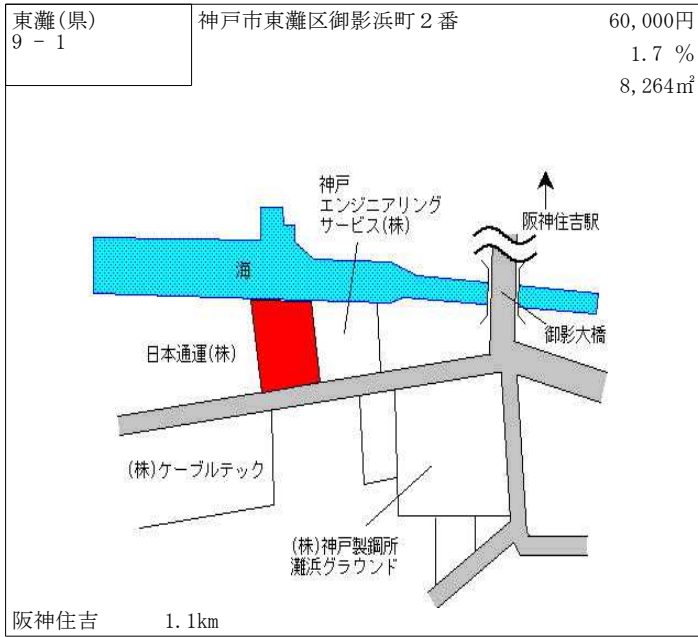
東灘(県)
9 - 1

神戸市東灘区御影浜町２番

60,000円
1.7 %
8,264㎡

神戸
エンジニアリング
サービス(株)

阪神住吉駅

海

御影大橋

日本通運(株)

(株)ケーブルテック

(株)神戸製鋼所
灘浜グラウンド

阪神住吉 1.1km